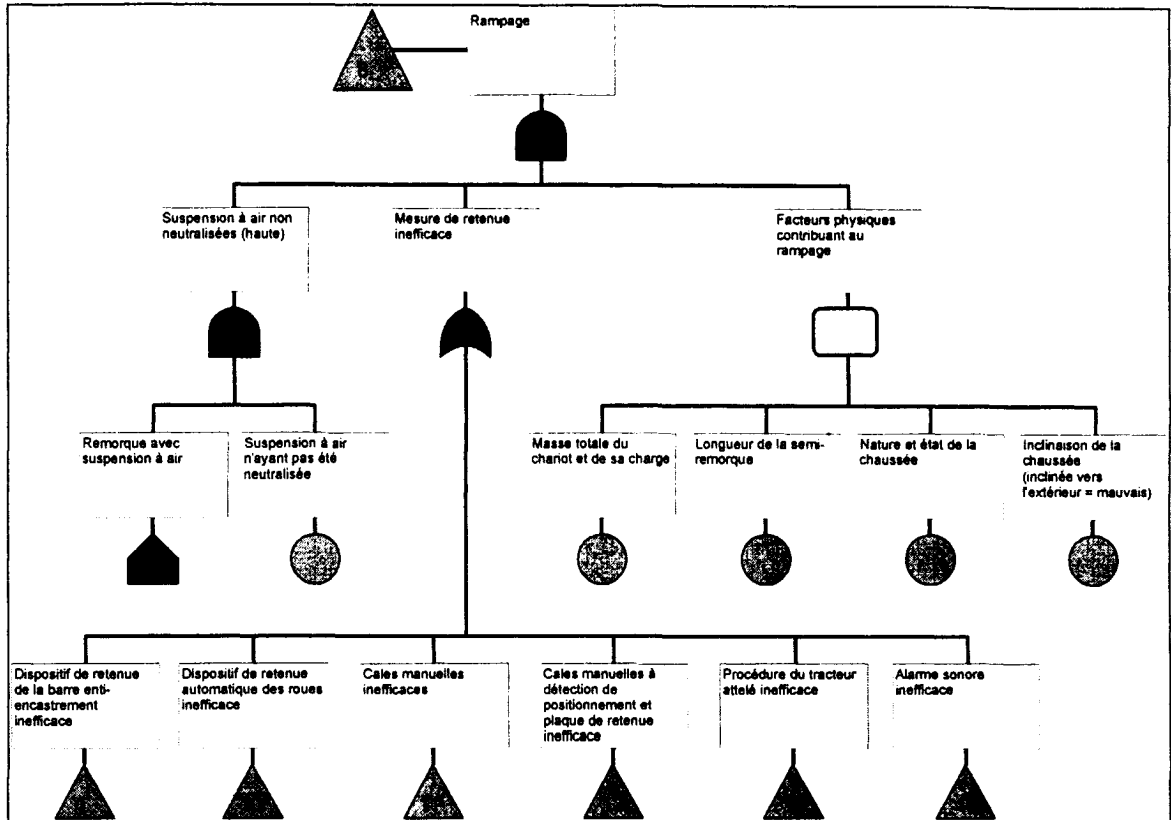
Rampage

Suspension à air non neutralisées (haute)

Mesure de retenue inefficace

Facteurs physiques contribuant au rampage

Remorque avec suspension à air

Suspension à air n'ayant pas été neutralisée

Masse totale du chariot et de sa charge

Longueur de la semi-remorque

Nature et état de la chaussée

Inclinaison de la chaussée (inclinée vers l'extérieur = mauvais)

Dispositif de retenue de la barre enti-encastrement inefficace

Dispositif de retenue automatique des roues inefficace

Cales manuelles inefficaces

Cales manuelles à détection de positionnement et plaque de retenue inefficace

Procédure du tracteur attelé inefficace

Alarme sonore inefficace